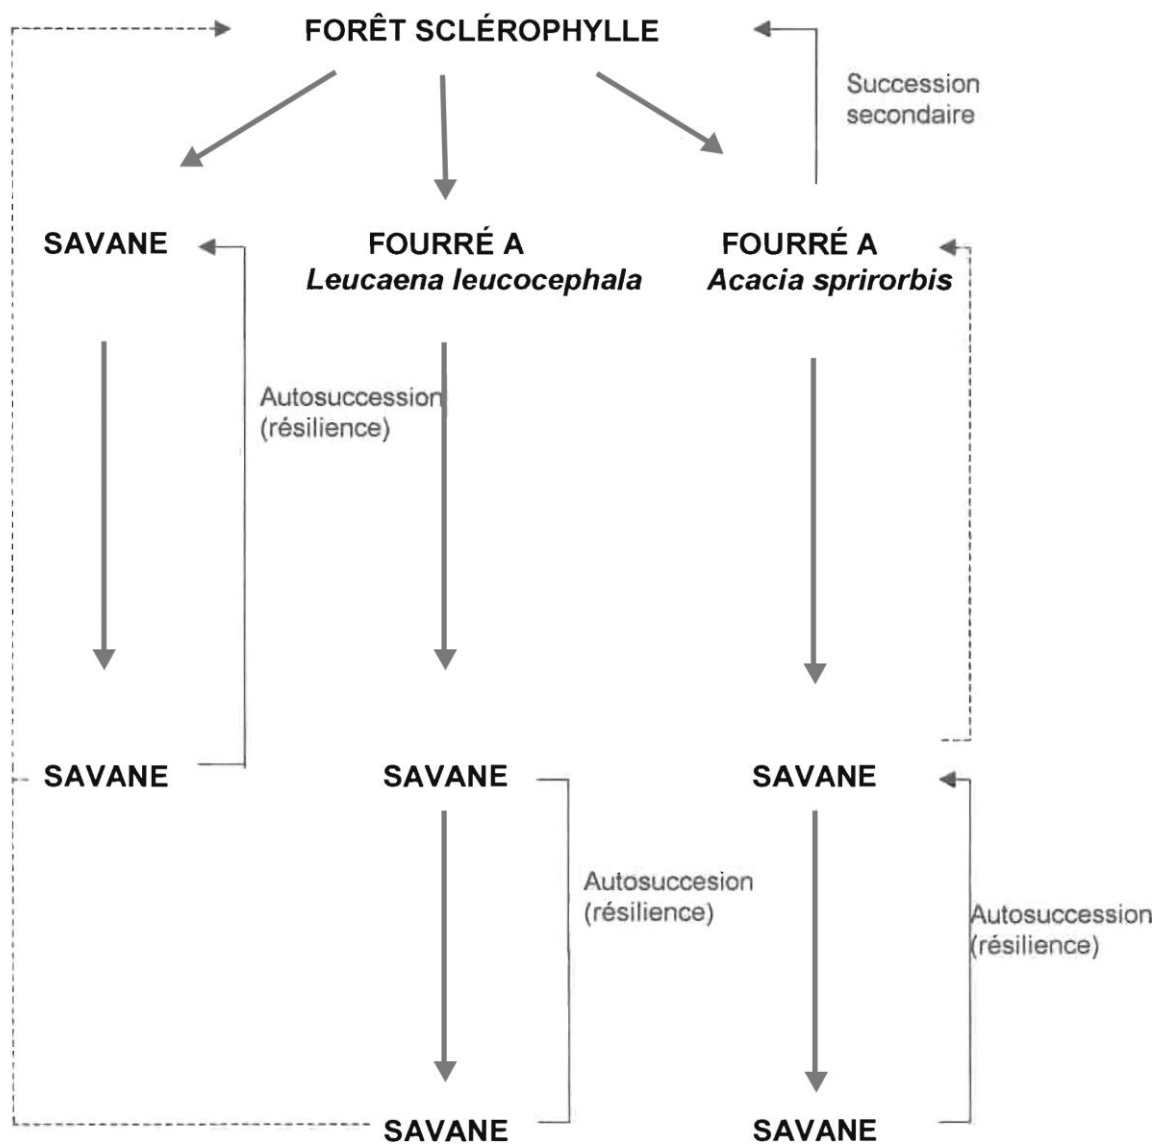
FORÊT SCLÉROPHYLLE

Succession secondaire

SAVANE

FOURRÉ A *Leucaena leucocephala*

FOURRÉ A *Acacia sprirorbis*

Autosuccession (résilience)

SAVANE

SAVANE

SAVANE

Autosuccesion (résilience)

Autosuccession (résilience)

SAVANE

SAVANE